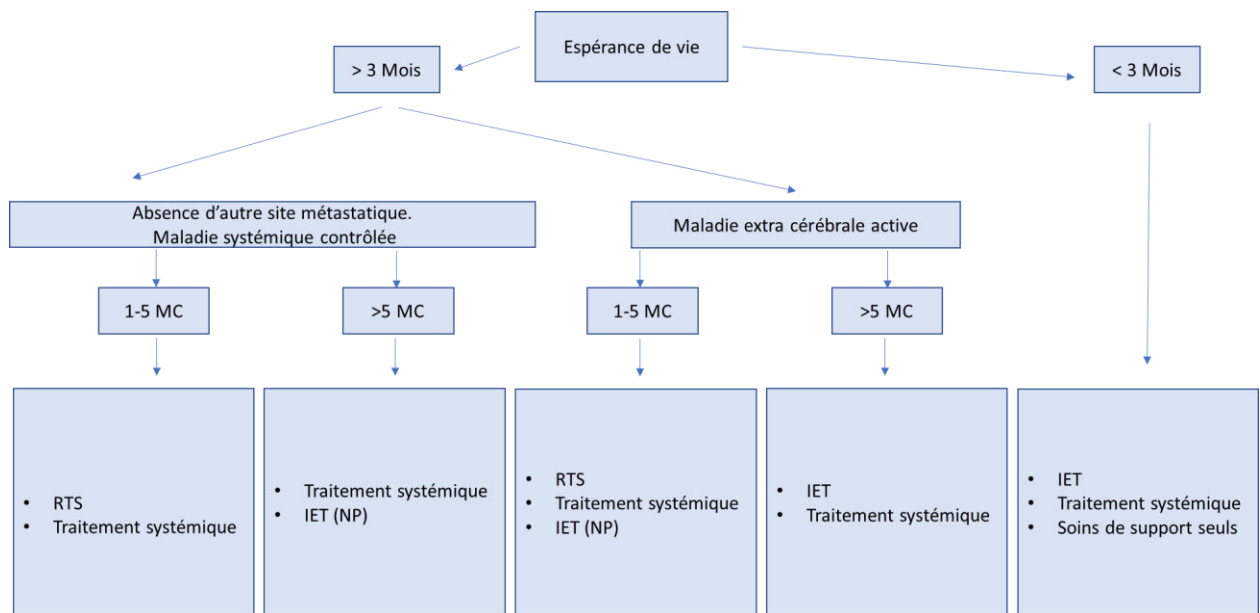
Espérance de vie

> 3 Mois

< 3 Mois

Absence d'autre site métastatique.
Maladie systémique contrôlée

Maladie extra cérébrale active

1-5 MC

>5 MC

1-5 MC

>5 MC

• RTS
• Traitement systémique

• Traitement systémique
• IET (NP)

• RTS
• Traitement systémique
• IET (NP)

• IET
• Traitement systémique

• IET
• Traitement systémique
• Soins de support seuls